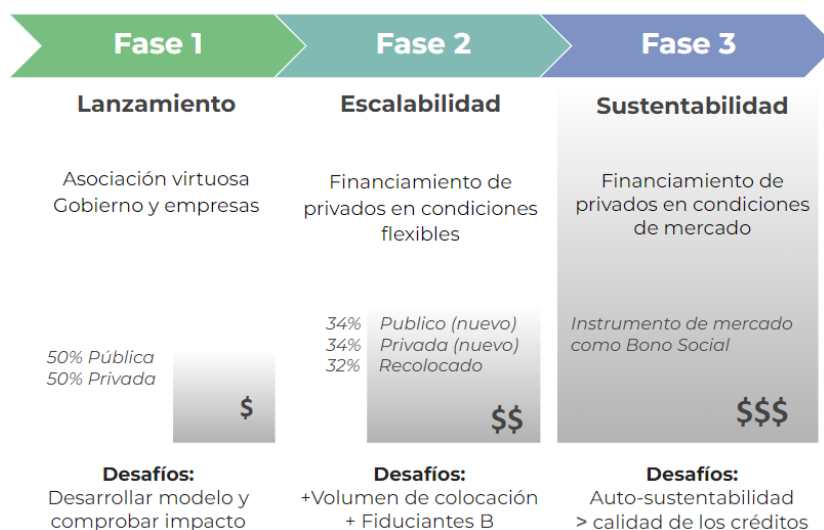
Fase 1

Lanzamiento

Asociación virtuosa Gobierno y empresas

50% Pública
50% Privada

$

Desafíos:
Desarrollar modelo y comprobar impacto

Fase 2

Escalabilidad

Financiamiento de privados en condiciones flexibles

34% Publico (nuevo)
34% Privada (nuevo)
32% Recolocado

$$

Desafíos:
+Volumen de colocación
+ Fiduciantes B

Fase 3

Sustentabilidad

Financiamiento de privados en condiciones de mercado

Instrumento de mercado como Bono Social

$$$

Desafíos:
Auto-sustentabilidad
> calidad de los créditos